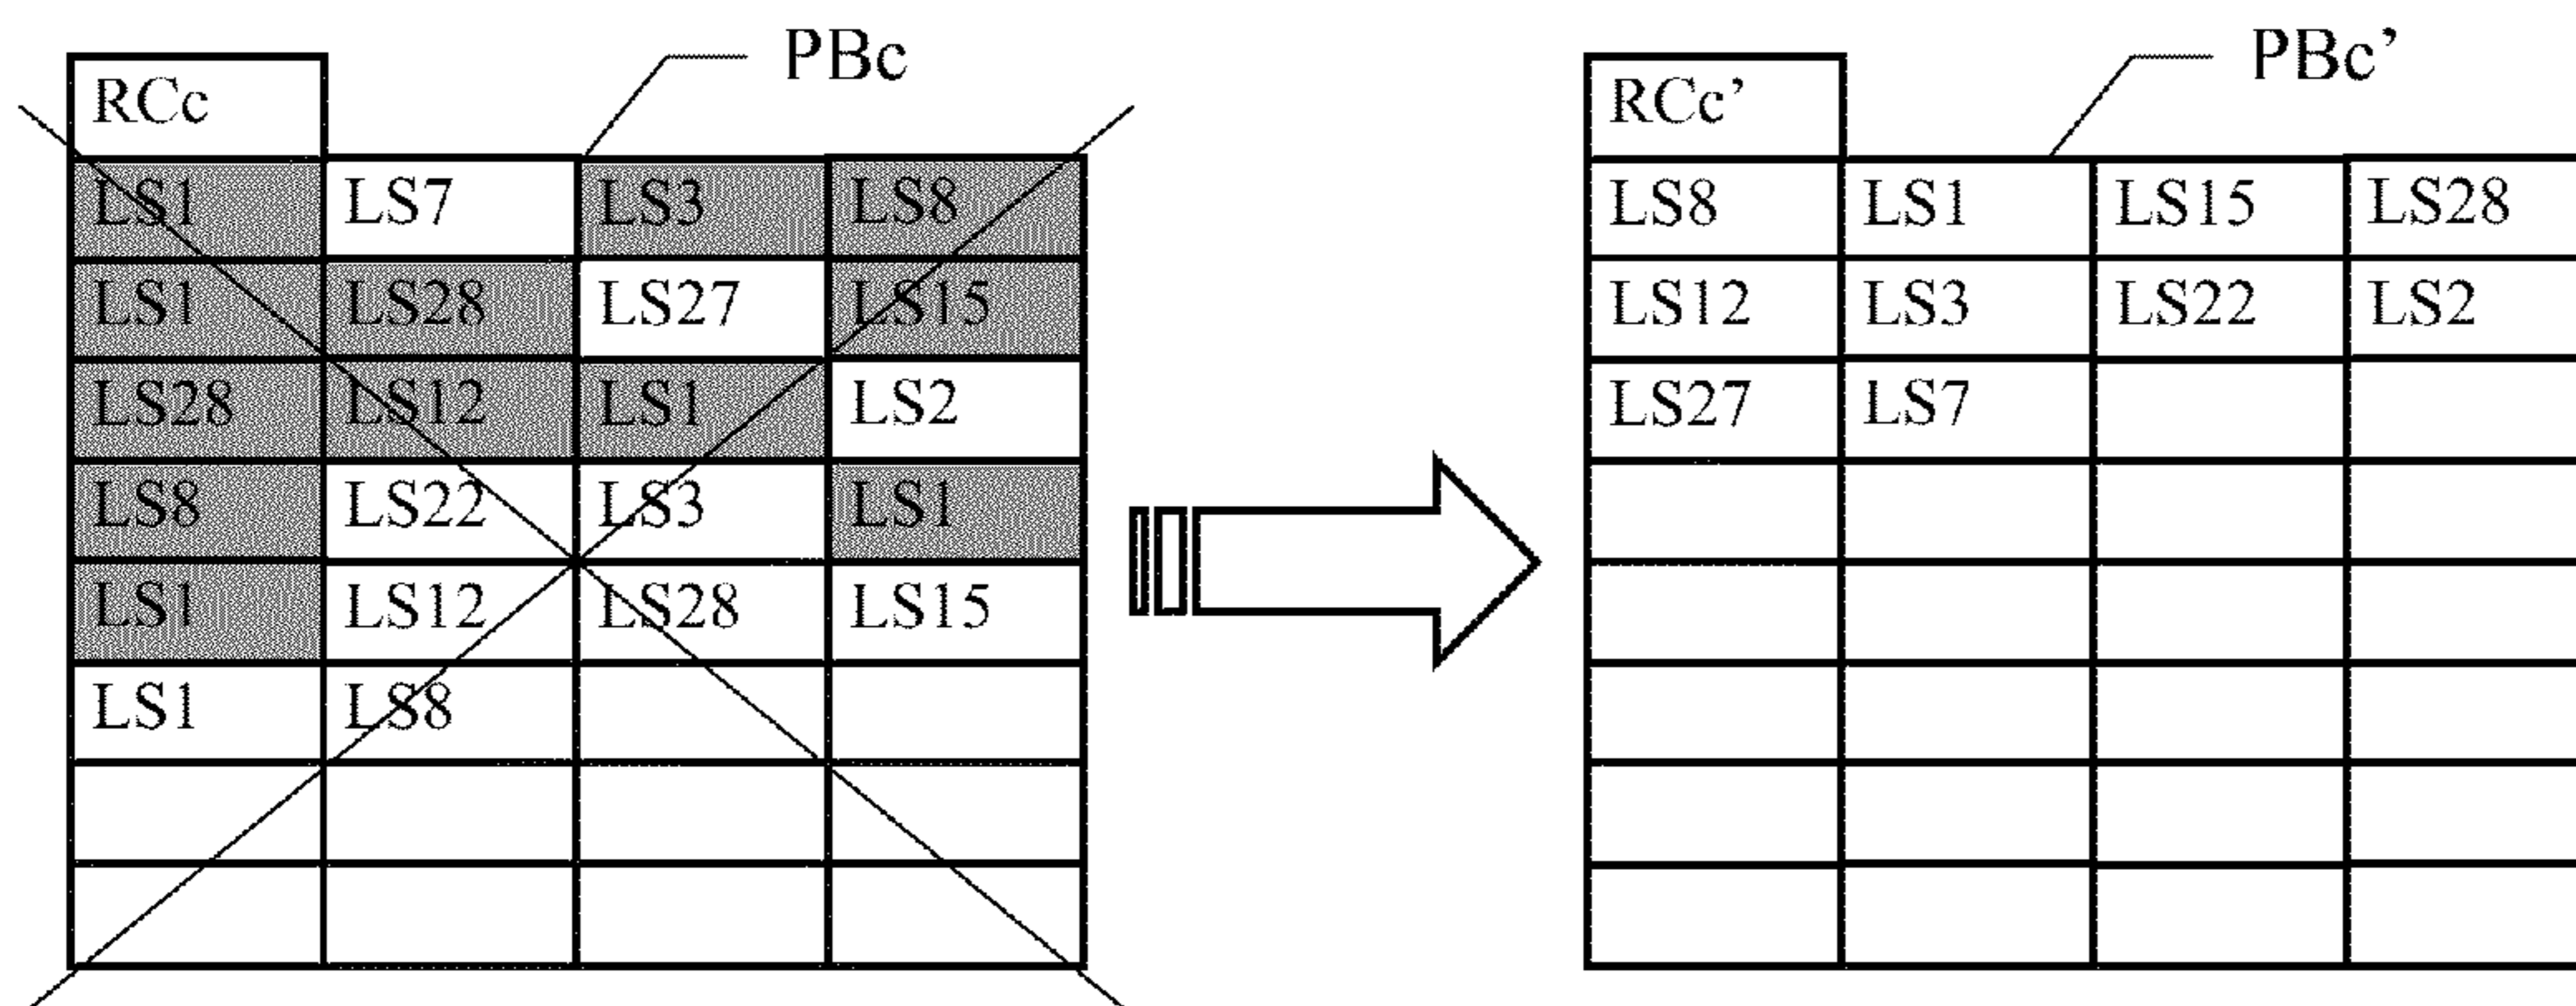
PBc

RCc

| LS1 | LS7 | LS3 | LS8 |
|---|---|---|---|
| LS1 | LS28 | LS27 | LS15 |
| LS28 | LS12 | LS1 | LS2 |
| LS8 | LS22 | LS3 | LS1 |
| LS1 | LS12 | LS28 | LS15 |
| LS1 | LS8 | | |
| | | | |
| | | | |

PBc'

RCc'

| LS8 | LS1 | LS15 | LS28 |
|---|---|---|---|
| LS12 | LS3 | LS22 | LS2 |
| LS27 | LS7 | | |
| | | | |
| | | | |
| | | | |
| | | | |
| | | | |